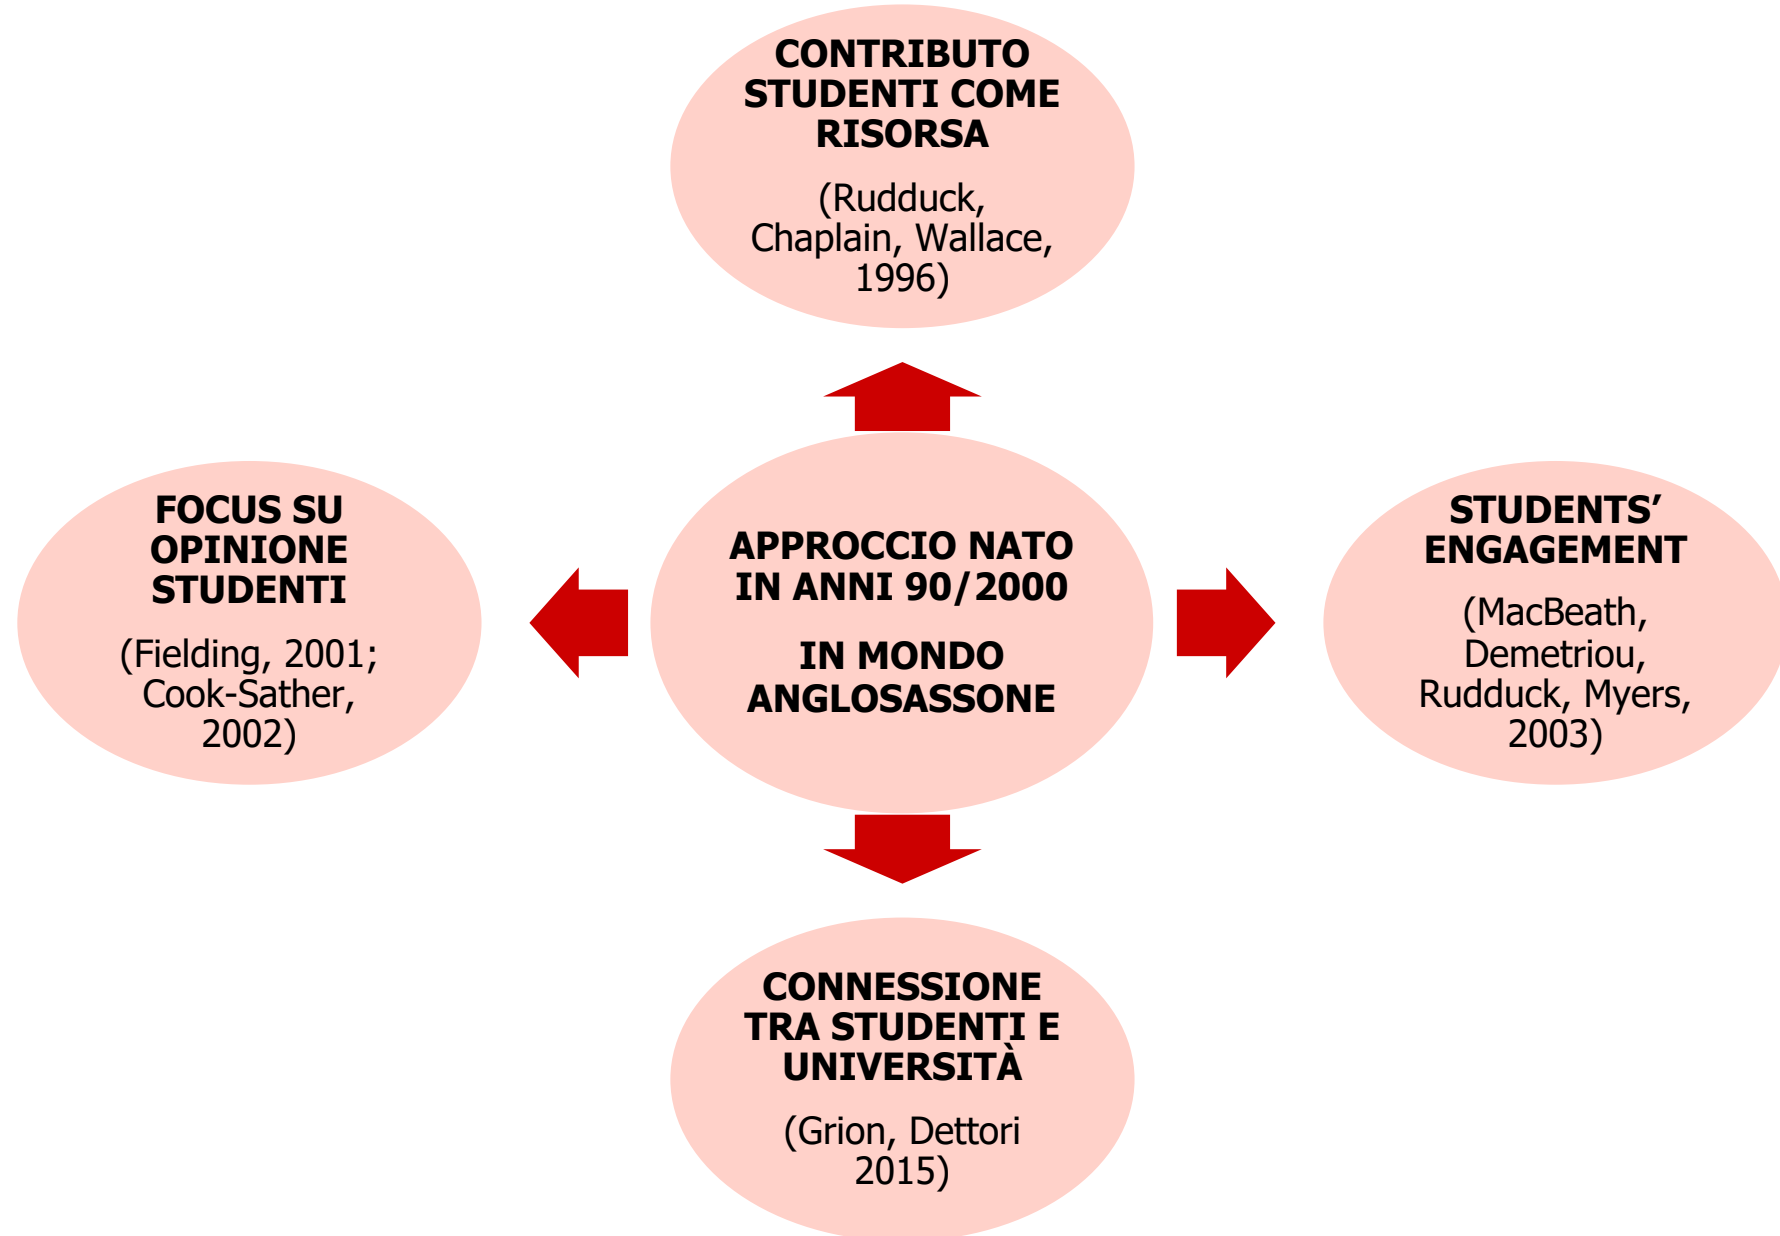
CONTRIBUTO STUDENTI COME RISORSA

(Rudduck, Chaplain, Wallace, 1996)

FOCUS SU OPINIONE STUDENTI

(Fielding, 2001; Cook-Sather, 2002)

APPROCCIO NATO IN ANNI 90/2000

IN MONDO ANGLOSASSONE

STUDENTS' ENGAGEMENT

(MacBeath, Demetriou, Rudduck, Myers, 2003)

CONNESSIONE TRA STUDENTI E UNIVERSITÀ

(Grion, Dettori 2015)